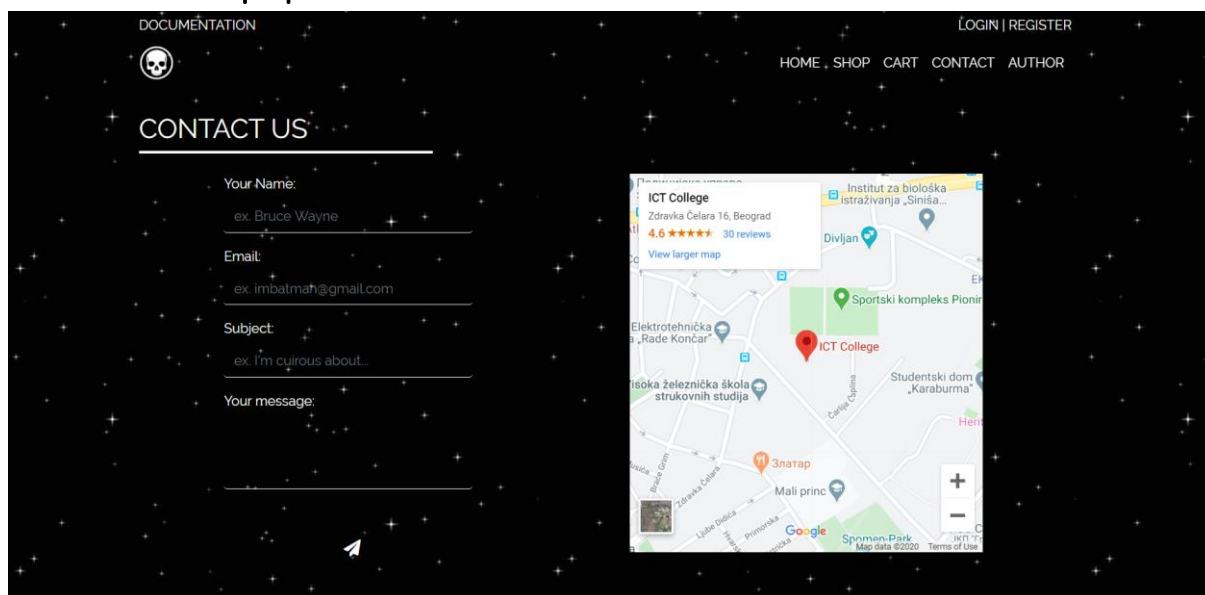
DOCUMENTATION

LOGIN | REGISTER

HOME SHOP CART CONTACT AUTHOR

CONTACT US

Your Name:

ex. Bruce Wayne

Email:

ex. imbatman@gmail.com

Subject:

ex. I'm cuirous about...

Your message:

ICT College
Zdravka Čelara 16, Beograd
4.6 ★★★★★ 30 reviews
View larger map

Institut za biološka istraživanja „Siniša...

Divljan

Sportski kompleks Pionir

Elektrotehnička „Rade Končar"

ICT College

Visoka železnička škola strukovnih studija

Studentski dom „Karaburma"

Čerska Čelina

Златар

Mali princ

Zdravka Čelara

Bulevar despota Stefana

Ljube Didića

Primorska

Google

Spomen-Park

Map data ©2020 Terms of Use

+

−